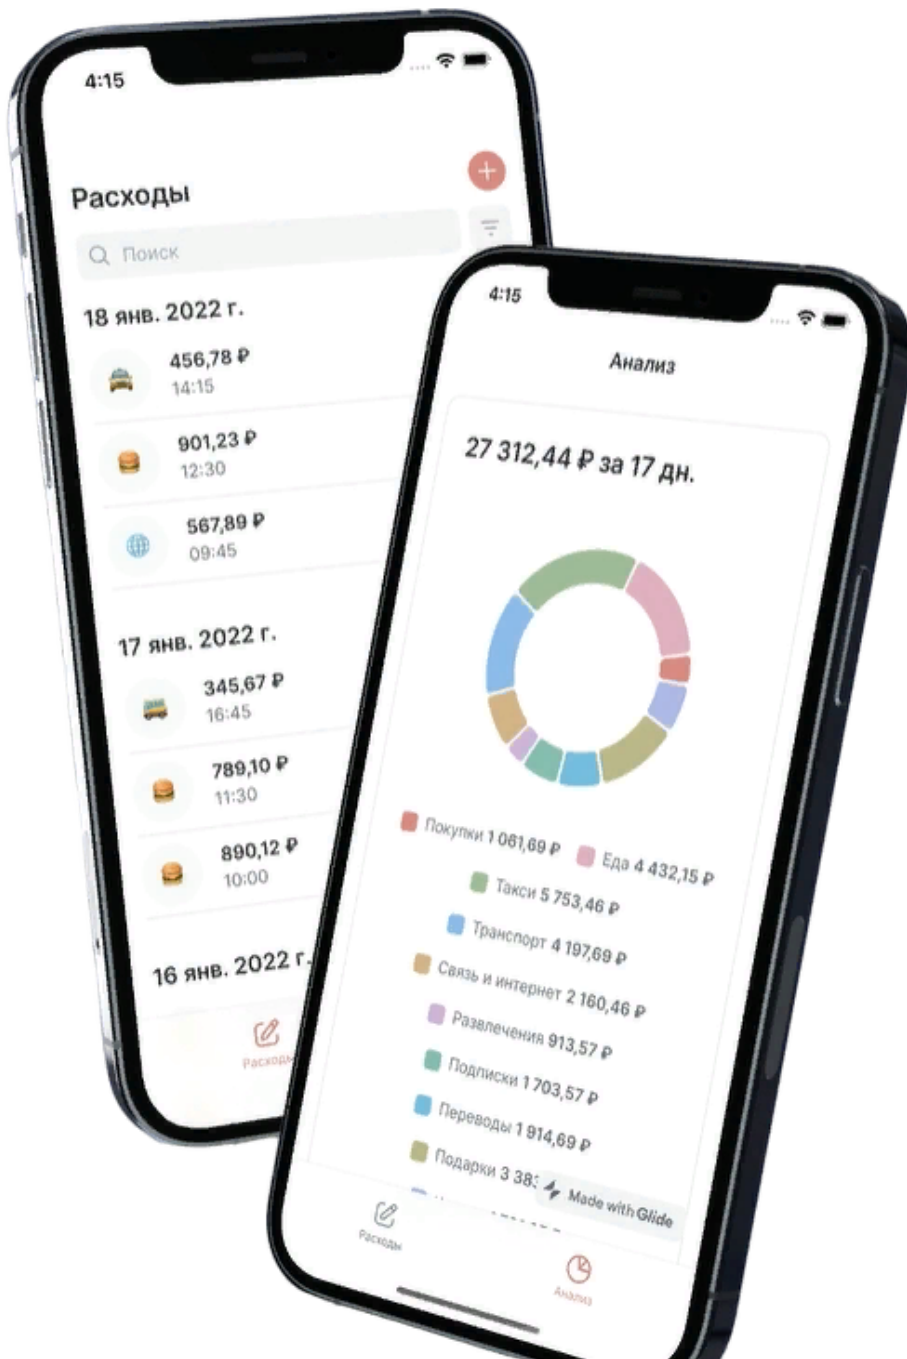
4:15

Расходы

Поиск

18 янв. 2022 г.

456,78 ₽
14:15

901,23 ₽
12:30

567,89 ₽
09:45

17 янв. 2022 г.

345,67 ₽
16:45

789,10 ₽
11:30

890,12 ₽
10:00

16 янв. 2022 г.

Расходы

4:15

Анализ

27 312,44 ₽ за 17 дн.

Покупки 1 061,69 ₽
Еда 4 432,15 ₽
Такси 5 753,46 ₽
Транспорт 4 197,69 ₽
Связь и интернет 2 160,46 ₽
Развлечения 913,57 ₽
Подписки 1 703,57 ₽
Переводы 1 914,69 ₽
Подарки 3 38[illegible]

Made with Glide

Расходы

Анализ